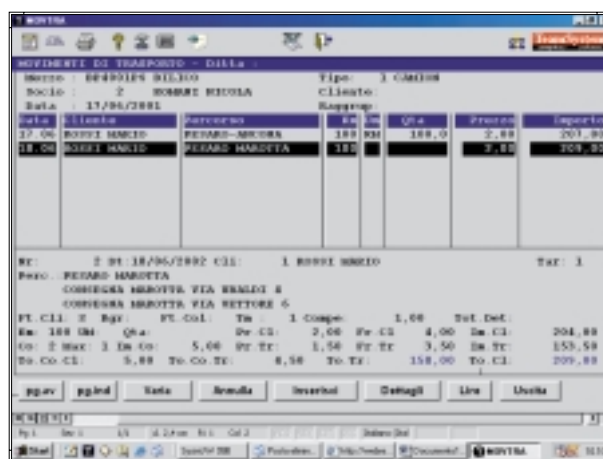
MOVIMENTI DI TRASPORTO - Ditta :

Mezzo : BR400IPS BILICO
Socio : 2 ROMANI NICOLA
Data : 17/06/2001

Tipo: 3 CAMION
Cliente:
Raggrup:

| Data | Cliente | Percorso | Km | Um | Qta | Prezzo | Importo |
|---|---|---|---|---|---|---|---|
| 17.06 | ROSSI MARIO | PESARO-ANCONA | 100 | KM | 100,0 | 2,00 | 207,00 |
| 18.06 | ROSSI MARIO | PESARO MAROTTA | 100 | | | 2,00 | 209,00 |

Nr: 2 Dt:18/06/2002 Cli: 1 ROSSI MARIO
Perc. PESARO MAROTTA
CONSEGNA MAROTTA VIA UBALDI 8
CONSEGNA MAROTTA VIA VETTORE 6
Ft.Cli. X Bgr: Ft.Col: Tm : 1 Compe: 1,00 Tot Det:
Km: 100 Um: Qta: Pr.Cl: 2,00 Pr Cl 4,00 Im.Cl: 204,00
Co: 2 Max: 3 Im Co: 5,00 Pr Tr: 1,50 Pr Tr 3,50 Im Tr: 153,50
To.Co.Cl: 5,00 To.Co.Tr: 6,50 To.Tr: 158,00 To.Cl: 209,00

pg.av pg.ind Varia Annulla Inserisci Dettagli Lire Uscita

Start